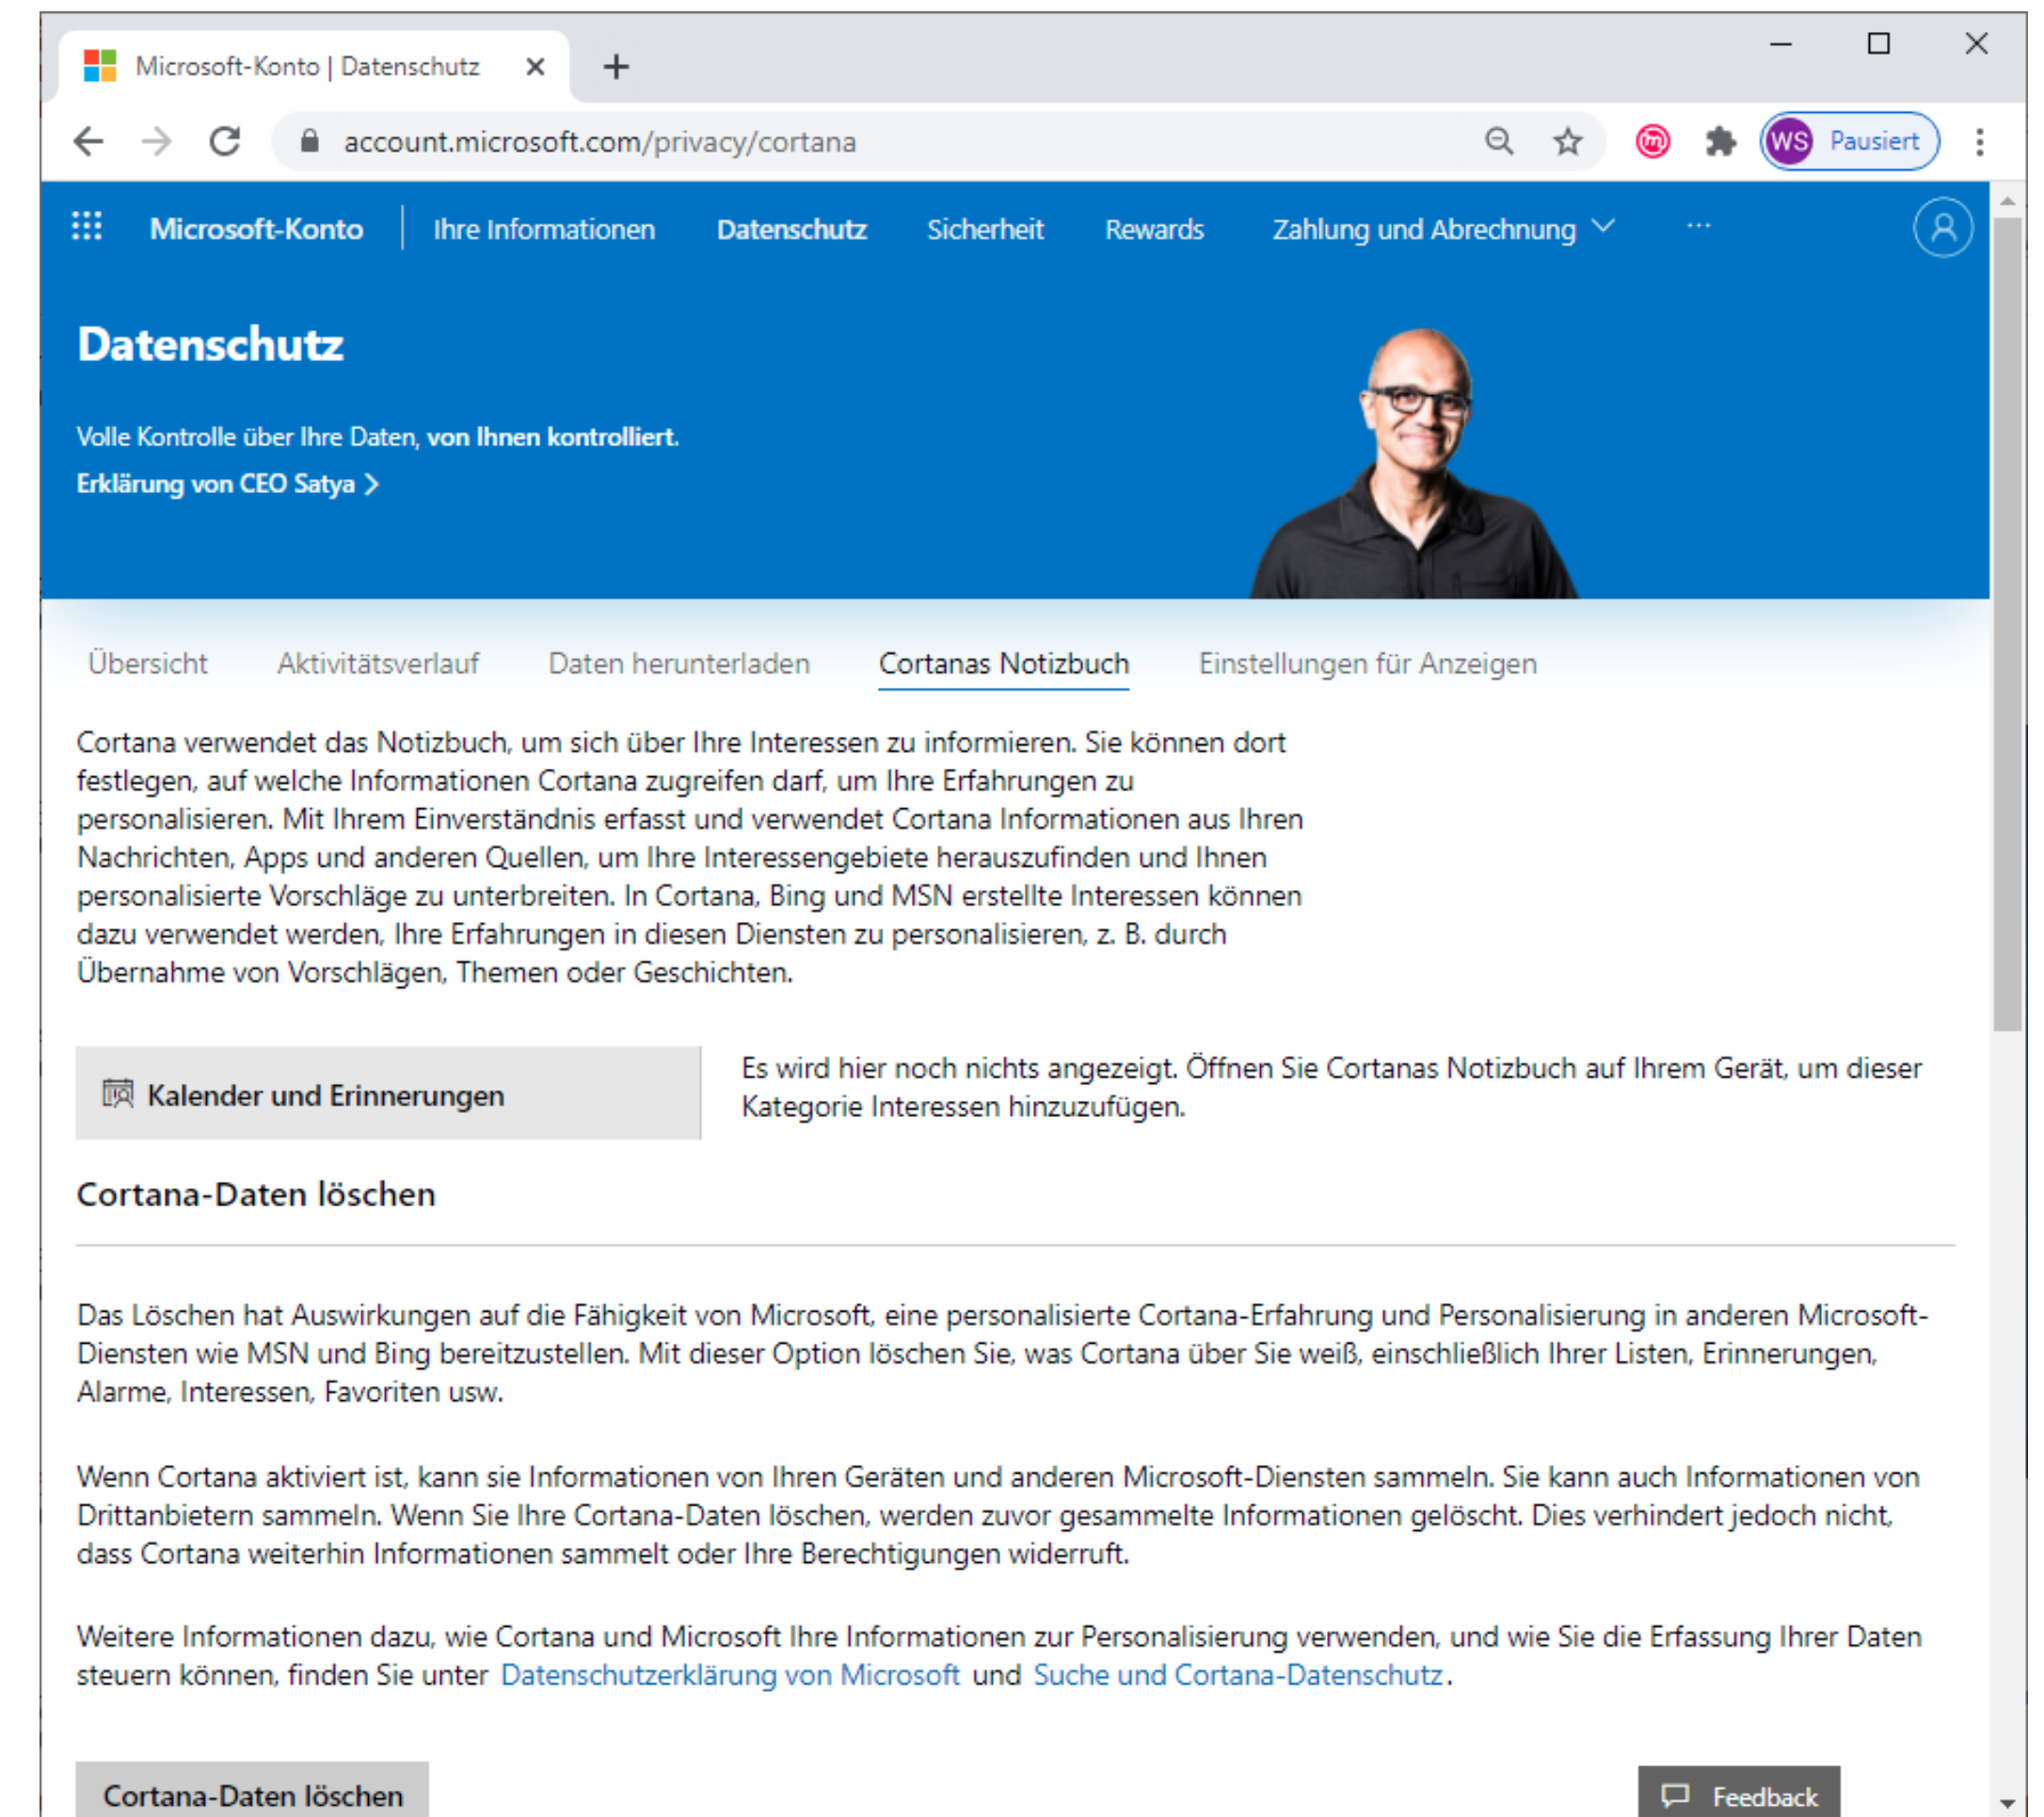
Microsoft-Konto | Datenschutz ×

account.microsoft.com/privacy/cortana

WS Pausiert

Microsoft-Konto | Ihre Informationen | Datenschutz | Sicherheit | Rewards | Zahlung und Abrechnung | ···

Datenschutz

Volle Kontrolle über Ihre Daten, von Ihnen kontrolliert.

Erklärung von CEO Satya >

Übersicht | Aktivitätsverlauf | Daten herunterladen | Cortanas Notizbuch | Einstellungen für Anzeigen

Cortana verwendet das Notizbuch, um sich über Ihre Interessen zu informieren. Sie können dort festlegen, auf welche Informationen Cortana zugreifen darf, um Ihre Erfahrungen zu personalisieren. Mit Ihrem Einverständnis erfasst und verwendet Cortana Informationen aus Ihren Nachrichten, Apps und anderen Quellen, um Ihre Interessengebiete herauszufinden und Ihnen personalisierte Vorschläge zu unterbreiten. In Cortana, Bing und MSN erstellte Interessen können dazu verwendet werden, Ihre Erfahrungen in diesen Diensten zu personalisieren, z. B. durch Übernahme von Vorschlägen, Themen oder Geschichten.

Kalender und Erinnerungen

Es wird hier noch nichts angezeigt. Öffnen Sie Cortanas Notizbuch auf Ihrem Gerät, um dieser Kategorie Interessen hinzuzufügen.

Cortana-Daten löschen

Das Löschen hat Auswirkungen auf die Fähigkeit von Microsoft, eine personalisierte Cortana-Erfahrung und Personalisierung in anderen Microsoft-Diensten wie MSN und Bing bereitzustellen. Mit dieser Option löschen Sie, was Cortana über Sie weiß, einschließlich Ihrer Listen, Erinnerungen, Alarme, Interessen, Favoriten usw.

Wenn Cortana aktiviert ist, kann sie Informationen von Ihren Geräten und anderen Microsoft-Diensten sammeln. Sie kann auch Informationen von Drittanbietern sammeln. Wenn Sie Ihre Cortana-Daten löschen, werden zuvor gesammelte Informationen gelöscht. Dies verhindert jedoch nicht, dass Cortana weiterhin Informationen sammelt oder Ihre Berechtigungen widerruft.

Weitere Informationen dazu, wie Cortana und Microsoft Ihre Informationen zur Personalisierung verwenden, und wie Sie die Erfassung Ihrer Daten steuern können, finden Sie unter Datenschutzerklärung von Microsoft und Suche und Cortana-Datenschutz.

Cortana-Daten löschen

Feedback